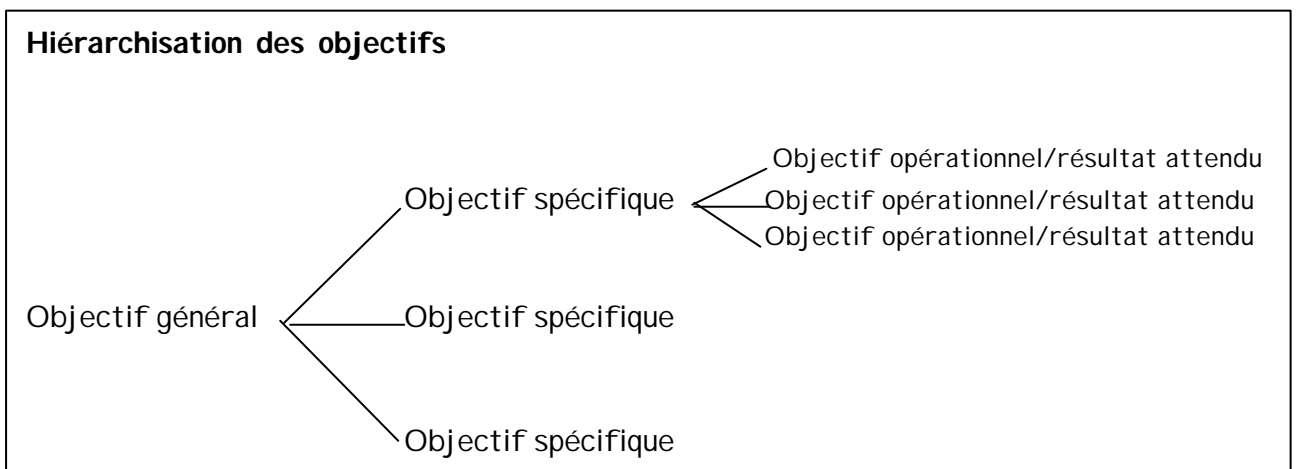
Hiérarchisation des objectifs

Objectif spécifique

Objectif opérationnel/résultat attendu
Objectif opérationnel/résultat attendu
Objectif opérationnel/résultat attendu

Objectif général

Objectif spécifique

Objectif spécifique